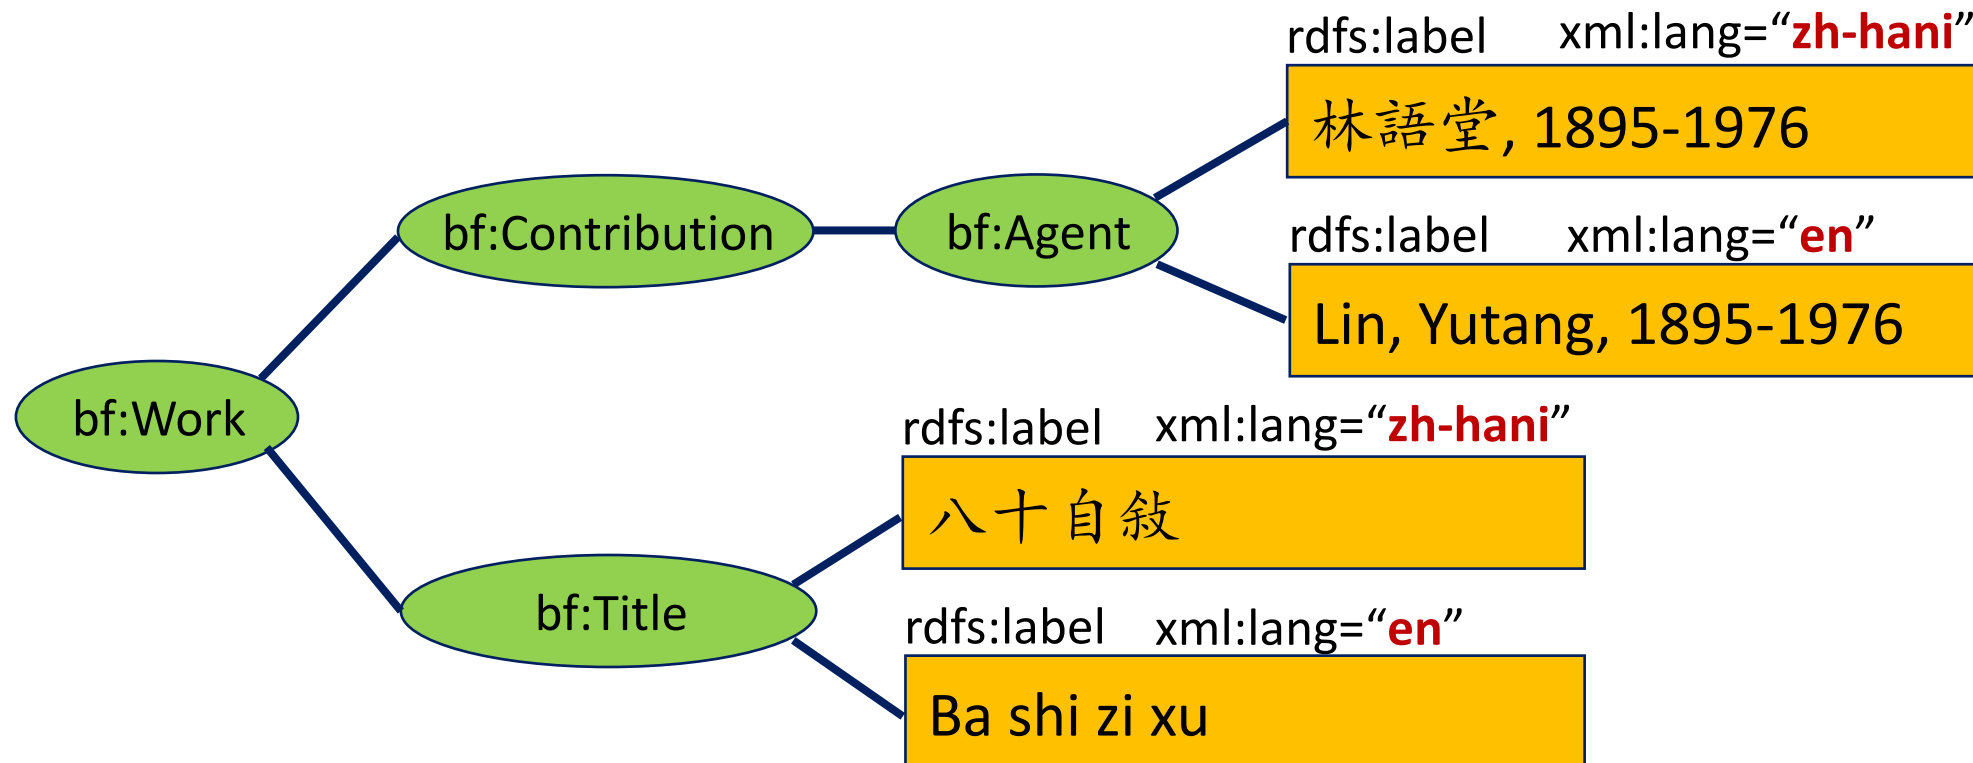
bf:Work

bf:Contribution

bf:Agent

rdfs:label xml:lang="zh-hani"

林語堂, 1895-1976

rdfs:label xml:lang="en"

Lin, Yutang, 1895-1976

bf:Title

rdfs:label xml:lang="zh-hani"

八十自敍

rdfs:label xml:lang="en"

Ba shi zi xu